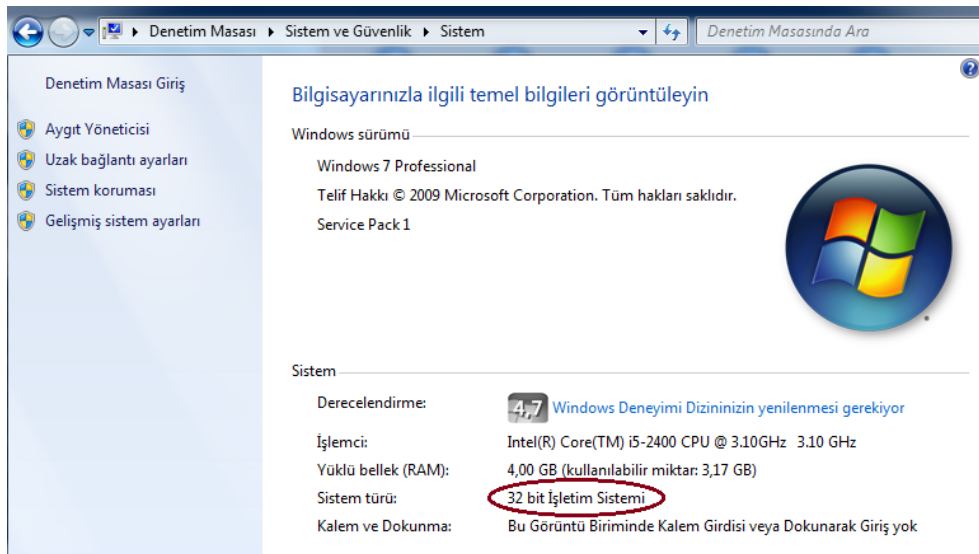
▸ Denetim Masası ▸ Sistem ve Güvenlik ▸ Sistem

Denetim Masasında Ara

Denetim Masası Giriş

Aygıt Yöneticisi

Uzak bağlantı ayarları

Sistem koruması

Gelişmiş sistem ayarları

Bilgisayarınızla ilgili temel bilgileri görüntüleyin

Windows sürümü

Windows 7 Professional

Telif Hakkı © 2009 Microsoft Corporation. Tüm hakları saklıdır.

Service Pack 1

Sistem

| | |
|---|---|
| Derecelendirme: | 4,7 Windows Deneyimi Dizininizin yenilenmesi gerekiyor |
| İşlemci: | Intel(R) Core(TM) i5-2400 CPU @ 3.10GHz 3.10 GHz |
| Yüklü bellek (RAM): | 4,00 GB (kullanılabilir miktar: 3,17 GB) |
| Sistem türü: | 32 bit İşletim Sistemi |
| Kalem ve Dokunma: | Bu Görüntü Biriminde Kalem Girdisi veya Dokunarak Giriş yok |